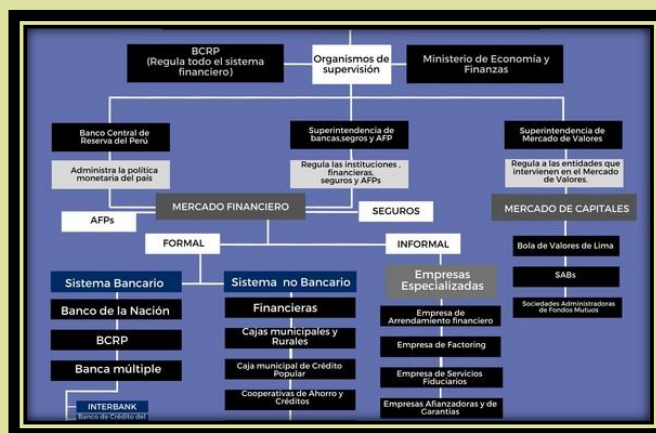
BCRP
(Regula todo el sistema financiero)

Organismos de supervisión

Ministerio de Economía y Finanzas

Banco Central de Reserva del Perú

Administra la política monetaria del país

Superintendencia de bancas,segros y AFP

Regula las instituciones , financieras, seguros y AFPs

Superintendencia de Mercado de Valores

Regula a las entidades que intervienen en el Mercado de Valores.

AFPs

MERCADO FINANCIERO

SEGUROS

MERCADO DE CAPITALES

FORMAL

INFORMAL

Bola de Valores de Lima

SABs

Sociedades Administradoras de Fondos Mutuos

Sistema Bancario

Banco de la Nación

BCRP

Banca múltiple

INTERBANK
Banco de Crédito del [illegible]

Sistema no Bancario

Financieras

Cajas municipales y Rurales

Caja municipal de Crédito Popular

Cooperativas de Ahorro y Créditos

Empresas Especializadas

Empresa de Arrendamiento financiero

Empresa de Factoring

Empresa de Servicios Fiduciarios

Empresas Afianzadoras y de Garantías